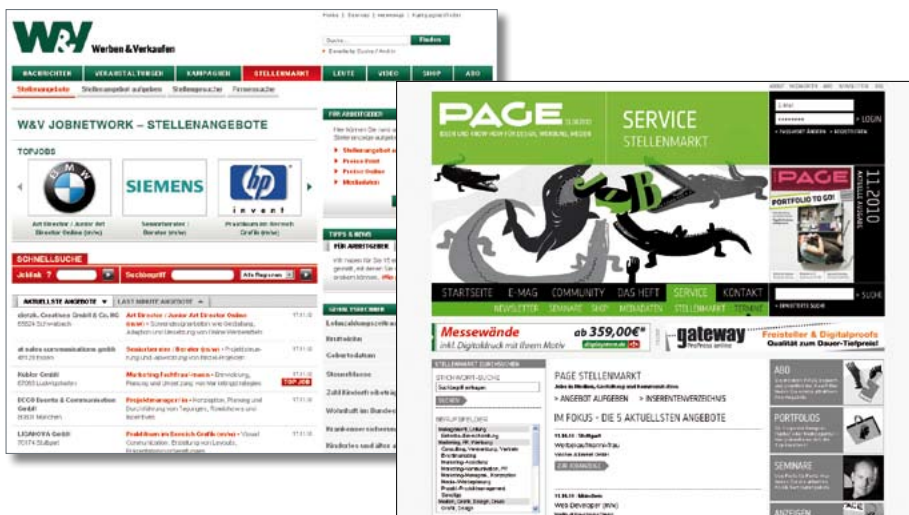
W&V Werben & Verkaufen

Finden

NACHRICHTEN | VERANSTALTUNGEN | KAMPAGNEN | STELLENMARKT | LEUTE | VIDEO | SHOP | ABO

Stellenangebote | Stellenangebot aufgeben | Stellengesuche | Firmensuche

W&V JOBNETWORK – STELLENANGEBOTE

TOPJOBS

BMW

SIEMENS

hp invent

SCHNELLSUCHE

AKTUELLSTE ANGEBOTE | LETZTE ANGEBOTE

TOP JOB

PAGE

SERVICE
STELLENMARKT

LOGIN

PAGE

PORTFOLIO TO GO!

11.2010

STARTSEITE | E-MAG | COMMUNITY | DAS HEFT | SERVICE | KONTAKT

NEWSLETTER | SEMINARE | SHOP | MEDIADATEN | STELLENMARKT

SUCHE

Messewände ab 359,00€*

gateway

Freisteller & Digitalproofs
Qualität zum Dauer-Tiefpreis!

PAGE STELLENMARKT

ANGEBOT AUFGEBEN | INSERENTENVERZEICHNIS

IM FOKUS · DIE 5 AKTUELLSTEN ANGEBOTE

ABO

PORTFOLIOS

SEMINARE

ANZEIGEN